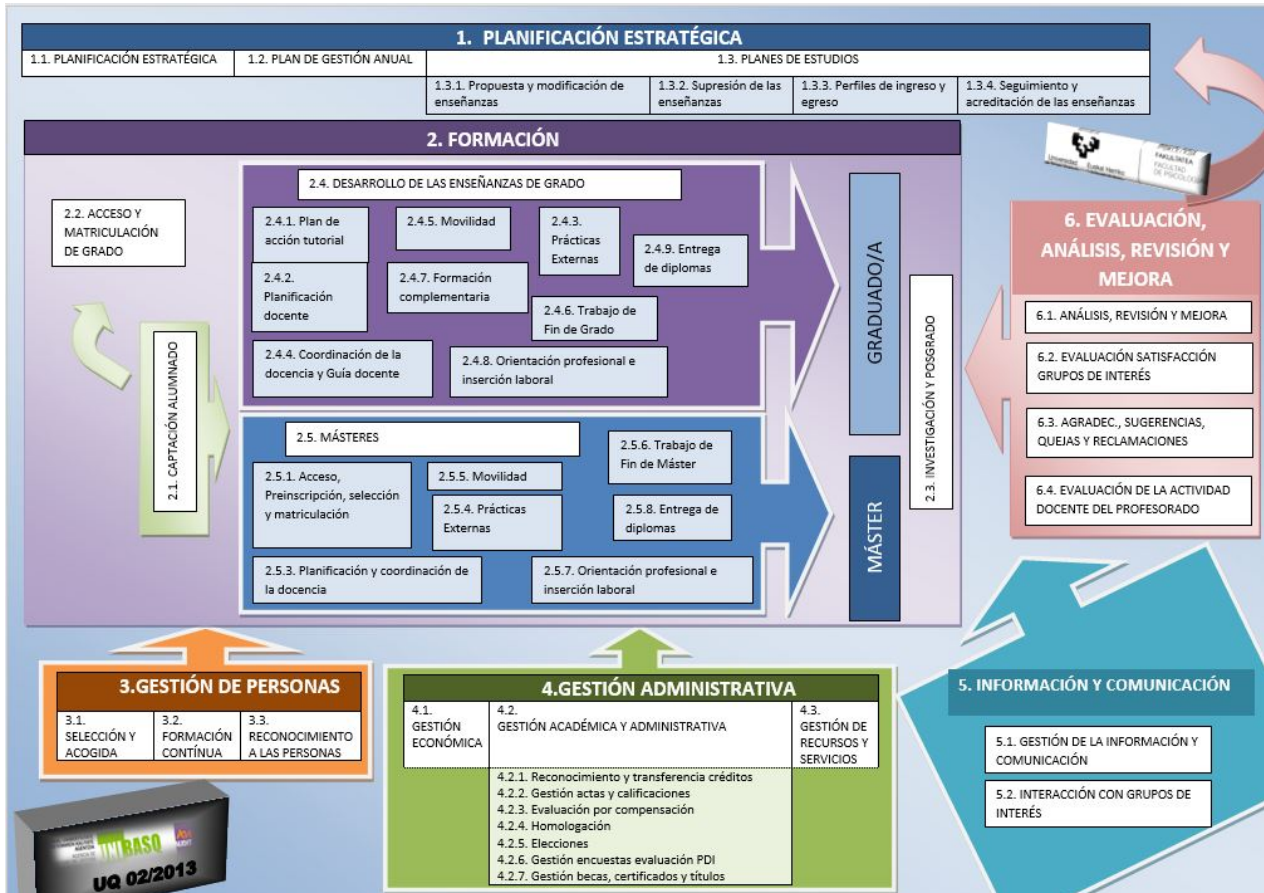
1. PLANIFICACIÓN ESTRATÉGICA

1.1. PLANIFICACIÓN ESTRATÉGICA | 1.2. PLAN DE GESTIÓN ANUAL | 1.3. PLANES DE ESTUDIOS

1.3.1. Propuesta y modificación de enseñanzas
1.3.2. Supresión de las enseñanzas
1.3.3. Perfiles de ingreso y egreso
1.3.4. Seguimiento y acreditación de las enseñanzas

Universidad del País Vasco Euskal Herriko Unibertsitatea
PSIKOLOGIA FAKULTATEA FACULTAD DE PSICOLOGÍA

2. FORMACIÓN

2.2. ACCESO Y MATRICULACIÓN DE GRADO

2.1. CAPTACIÓN ALUMNADO

2.4. DESARROLLO DE LAS ENSEÑANZAS DE GRADO
2.4.1. Plan de acción tutorial
2.4.5. Movilidad
2.4.3. Prácticas Externas
2.4.9. Entrega de diplomas
2.4.2. Planificación docente
2.4.7. Formación complementaria
2.4.6. Trabajo de Fin de Grado
2.4.4. Coordinación de la docencia y Guía docente
2.4.8. Orientación profesional e inserción laboral

GRADUADO/A

2.5. MÁSTERES
2.5.6. Trabajo de Fin de Máster
2.5.1. Acceso, Preinscripción, selección y matriculación
2.5.5. Movilidad
2.5.4. Prácticas Externas
2.5.8. Entrega de diplomas
2.5.3. Planificación y coordinación de la docencia
2.5.7. Orientación profesional e inserción laboral

MÁSTER

2.3. INVESTIGACIÓN Y POSGRADO

6. EVALUACIÓN, ANÁLISIS, REVISIÓN Y MEJORA
6.1. ANÁLISIS, REVISIÓN Y MEJORA
6.2. EVALUACIÓN SATISFACCIÓN GRUPOS DE INTERÉS
6.3. AGRADEC., SUGERENCIAS, QUEJAS Y RECLAMACIONES
6.4. EVALUACIÓN DE LA ACTIVIDAD DOCENTE DEL PROFESORADO

3.GESTIÓN DE PERSONAS
3.1. SELECCIÓN Y ACOGIDA
3.2. FORMACIÓN CONTÍNUA
3.3. RECONOCIMIENTO A LAS PERSONAS

4.GESTIÓN ADMINISTRATIVA
4.1. GESTIÓN ECONÓMICA
4.2. GESTIÓN ACADÉMICA Y ADMINISTRATIVA
4.3. GESTIÓN DE RECURSOS Y SERVICIOS
4.2.1. Reconocimiento y transferencia créditos
4.2.2. Gestión actas y calificaciones
4.2.3. Evaluación por compensación
4.2.4. Homologación
4.2.5. Elecciones
4.2.6. Gestión encuestas evaluación PDI
4.2.7. Gestión becas, certificados y títulos

5. INFORMACIÓN Y COMUNICACIÓN
5.1. GESTIÓN DE LA INFORMACIÓN Y COMUNICACIÓN
5.2. INTERACCIÓN CON GRUPOS DE INTERÉS

UNIBASO AUDIT
UQ 02/2013